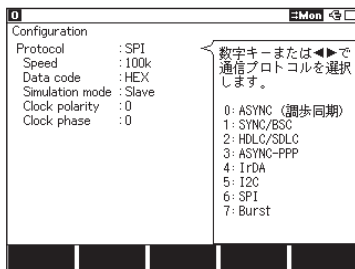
0

Mon

Configuration

| | |
|---|---|
| Protocol | : SPI |
| Speed | : 100k |
| Data code | : HEX |
| Simulation mode | : Slave |
| Clock polarity | : 0 |
| Clock phase | : 0 |

数字キーまたは◀▶で通信プロトコルを選択します。

0: ASYNC（調歩同期）
1: SYNC/BSC
2: HDLC/SDLC
3: ASYNC-PPP
4: IrDA
5: I2C
6: SPI
7: Burst